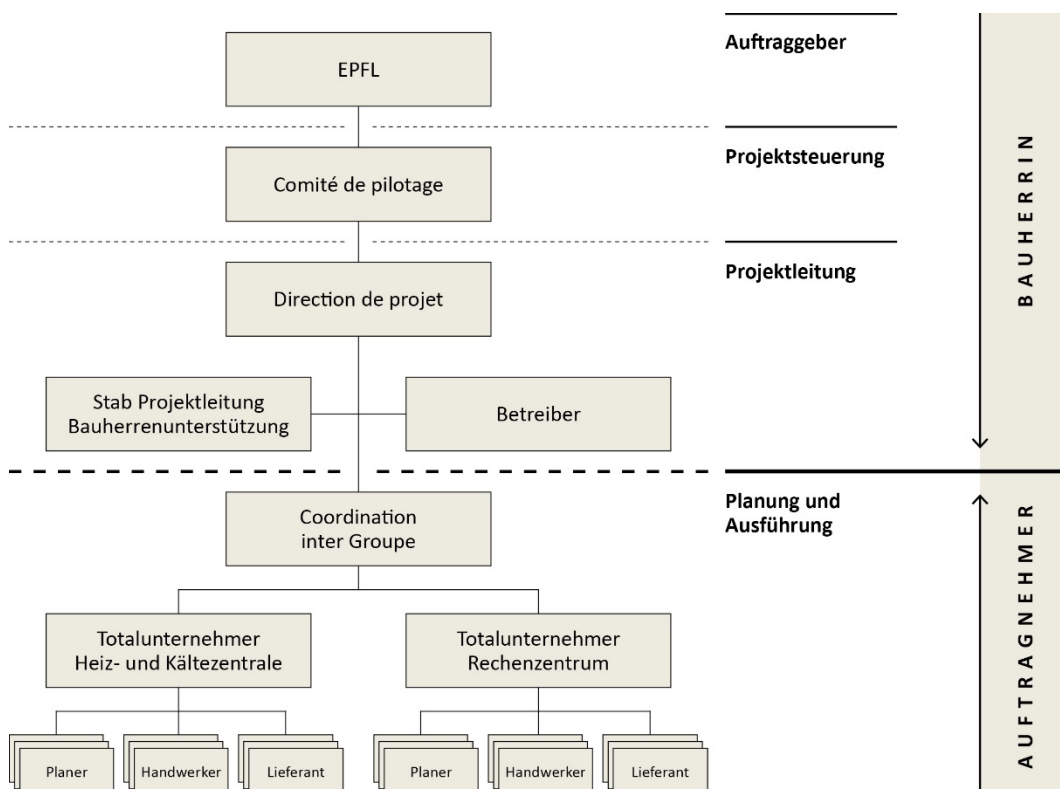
EPFL

Comité de pilotage

Direction de projet

Stab Projektleitung Bauherrenunterstützung

Betreiber

Coordination inter Groupe

Totalunternehmer Heiz- und Kältezentrale

Totalunternehmer Rechenzentrum

Planer

Handwerker

Lieferant

Planer

Handwerker

Lieferant

Auftraggeber

Projektsteuerung

Projektleitung

Planung und Ausführung

BAUHERRIN

AUFTRAGNEHMER